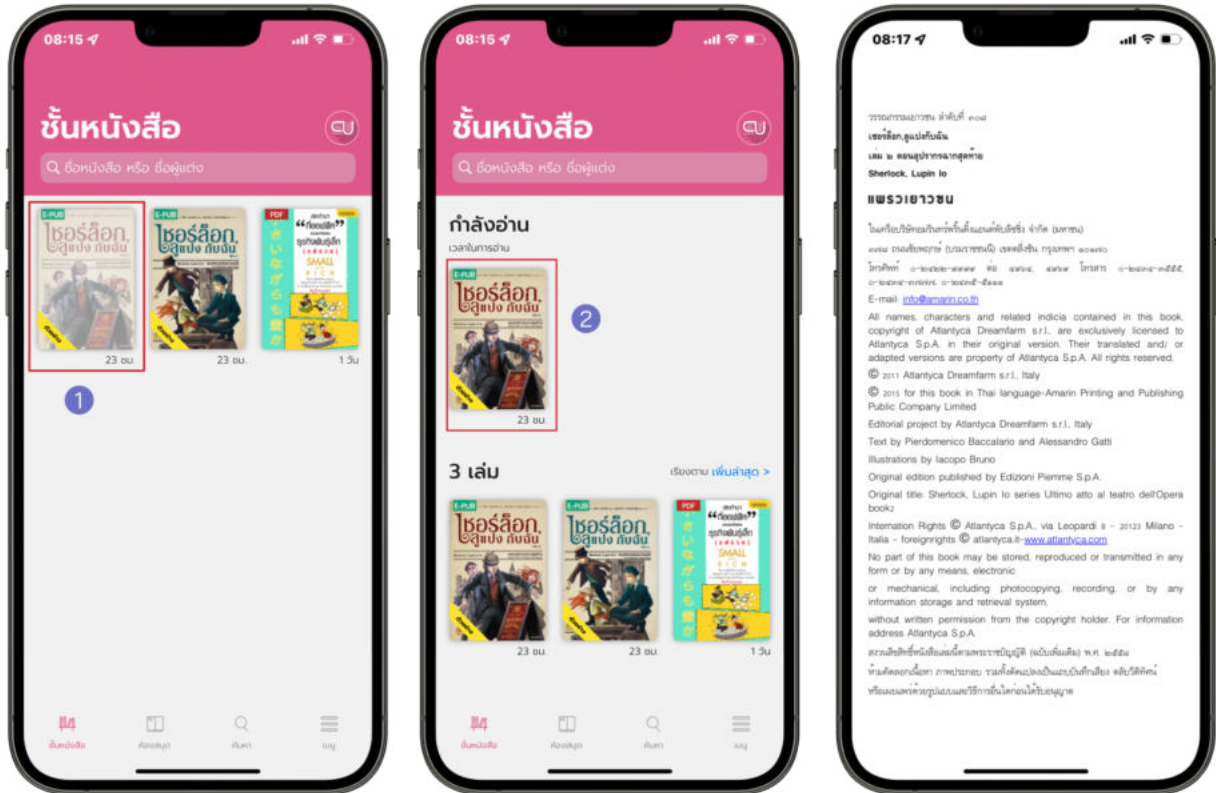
08:15

ชั้นหนังสือ

ชื่อหนังสือ หรือ ชื่อผู้แต่ง

E-PUB
เชอร์ล็อก ลูแปง กับฉัน

E-PUB
เชอร์ล็อก ลูแปง กับฉัน

PDF
SMALL RICH

23 ชม.

23 ชม.

1 วัน

1

ชั้นหนังสือ

ห้องสมุด

ค้นหา

เมนู

08:15

ชั้นหนังสือ

ชื่อหนังสือ หรือ ชื่อผู้แต่ง

กำลังอ่าน

เวลาในการอ่าน

E-PUB
เชอร์ล็อก ลูแปง กับฉัน

23 ชม.

2

3 เล่ม

เรียงตาม เพิ่มล่าสุด >

E-PUB
เชอร์ล็อก ลูแปง กับฉัน

E-PUB
เชอร์ล็อก ลูแปง กับฉัน

PDF
SMALL RICH

23 ชม.

23 ชม.

1 วัน

ชั้นหนังสือ

ห้องสมุด

ค้นหา

เมนู

08:17

วรรณกรรมเยาวชน ลำดับที่ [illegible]

เชอร์ล็อก ลูแปงกับฉัน

เล่ม ๒ ตอนสุปรากรฉากสุดท้าย

Sherlock, Lupin Io

แพรวเยาวชน

ในเครือบริษัทอมรินทร์พริ้นติ้งแอนด์พับลิชชิ่ง จำกัด (มหาชน)

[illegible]

โทรศัพท์ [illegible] โทรสาร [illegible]

E-mail: info@amarin.co.th

All names, characters and related indicia contained in this book, copyright of Atlantyca Dreamfarm s.r.l., are exclusively licensed to Atlantyca S.p.A. in their original version. Their translated and/ or adapted versions are property of Atlantyca S.p.A. All rights reserved.

© 2011 Atlantyca Dreamfarm s.r.l., Italy

© 2015 for this book in Thai language-Amarin Printing and Publishing Public Company Limited

Editorial project by Atlantyca Dreamfarm s.r.l., Italy

Text by Pierdomenico Baccalario and Alessandro Gatti

Illustrations by Iacopo Bruno

Original edition published by Edizioni Piemme S.p.A.

Original title: Sherlock, Lupin Io series Ultimo atto al teatro dell'Opera book2

Internation Rights © Atlantyca S.p.A., via Leopardi 8 – 20123 Milano – Italia – foreignrights © atlantyca.it- www.atlantyca.com

No part of this book may be stored, reproduced or transmitted in any form or by any means, electronic

or mechanical, including photocopying, recording, or by any information storage and retrieval system,

without written permission from the copyright holder. For information address Atlantyca S.p.A.

สงวนลิขสิทธิ์ตามพระราชบัญญัติ (ฉบับเพิ่มเติม) พ.ศ. ๒๕๕๘

ห้ามคัดลอกเนื้อหา ภาพประกอบ รวมทั้งคัดแปลงเป็นแบบบันทึกเสียง คลิปวิดีทัศน์

หรือแบบแผนอื่นใดโดยไม่ได้รับอนุญาต